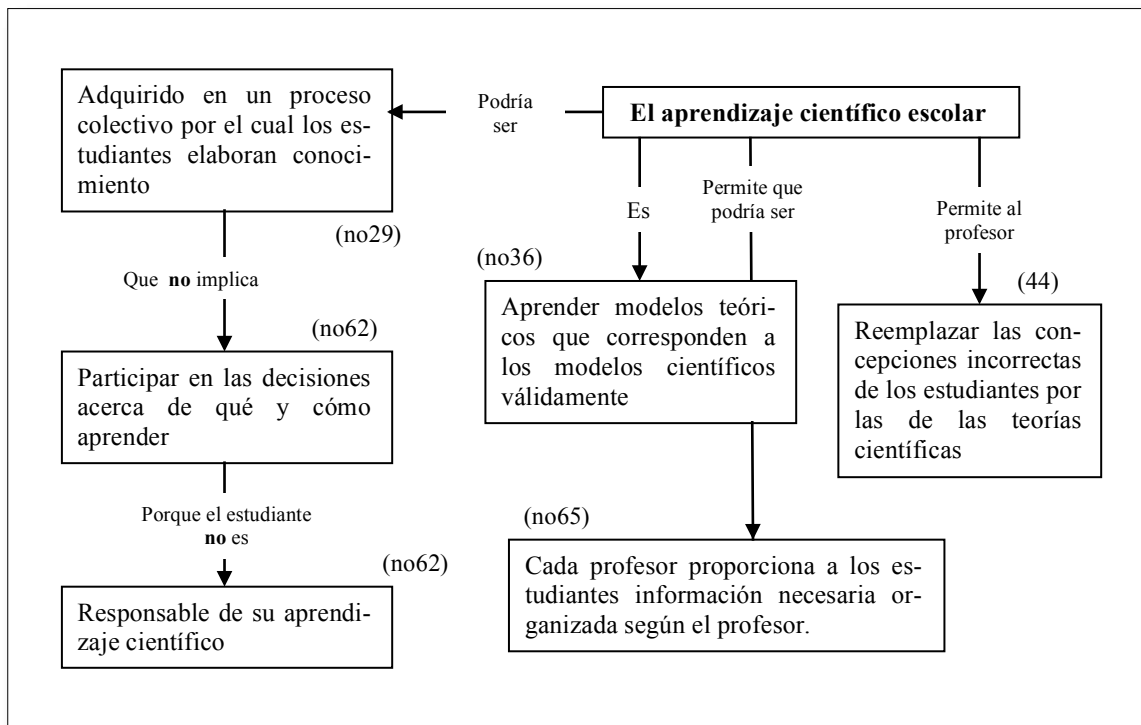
El aprendizaje científico escolar

Podría ser

Adquirido en un proceso colectivo por el cual los estudiantes elaboran conocimiento

(no29)

Que **no** implica

(no62)

Participar en las decisiones acerca de qué y cómo aprender

Porque el estudiante **no** es

(no62)

Responsable de su aprendizaje científico

Es

Permite que podría ser

(no36)

Aprender modelos teóricos que corresponden a los modelos científicos válidamente

(no65)

Cada profesor proporciona a los estudiantes información necesaria organizada según el profesor.

Permite al profesor

(44)

Reemplazar las concepciones incorrectas de los estudiantes por las de las teorías científicas